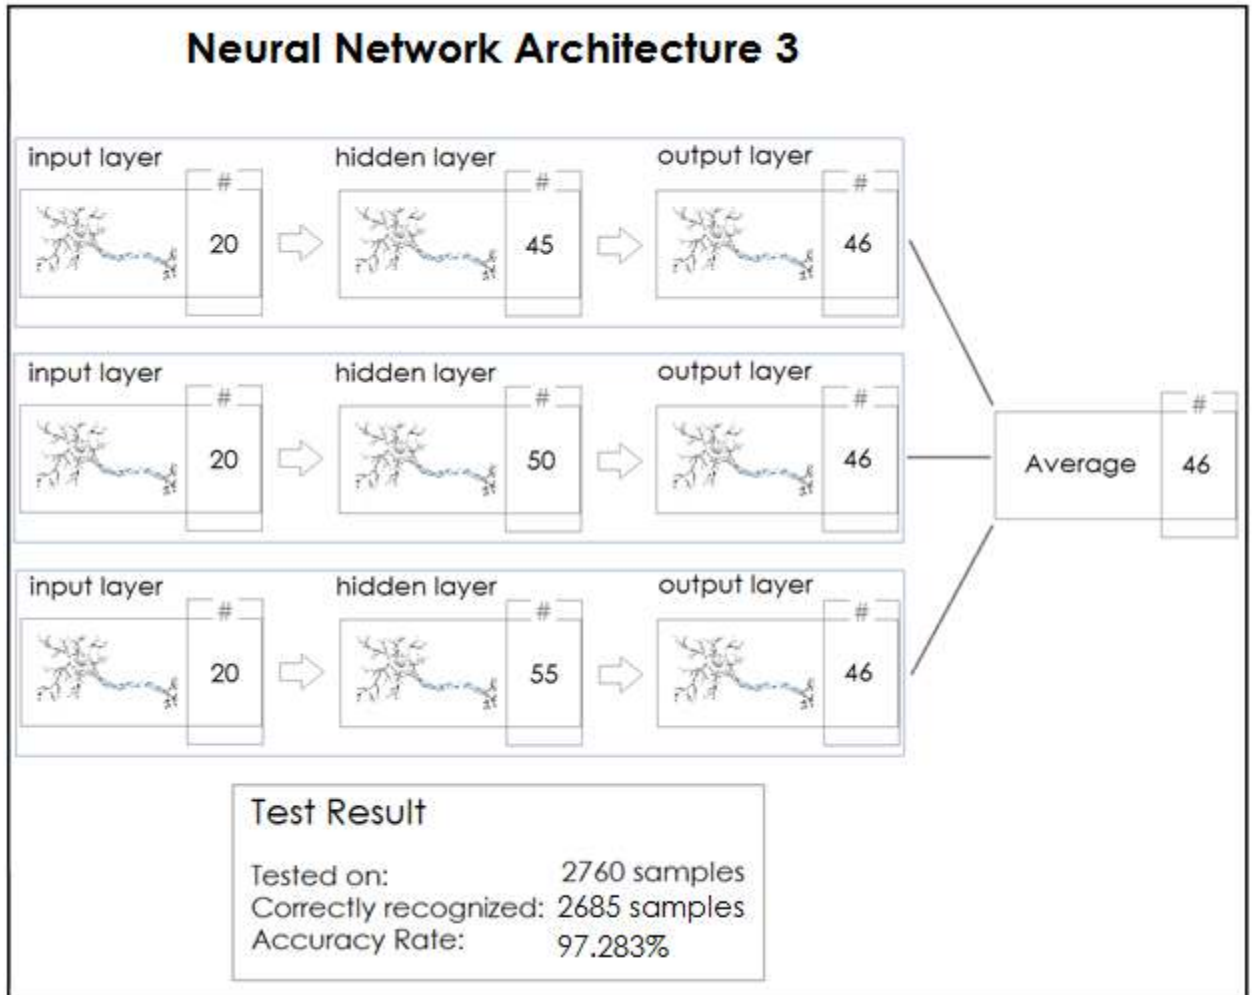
Neural Network Architecture 3

input layer
#
20

hidden layer
#
45

output layer
#
46

input layer
#
20

hidden layer
#
50

output layer
#
46

input layer
#
20

hidden layer
#
55

output layer
#
46

Average
#
46

Test Result

Tested on: 2760 samples
Correctly recognized: 2685 samples
Accuracy Rate: 97.283%